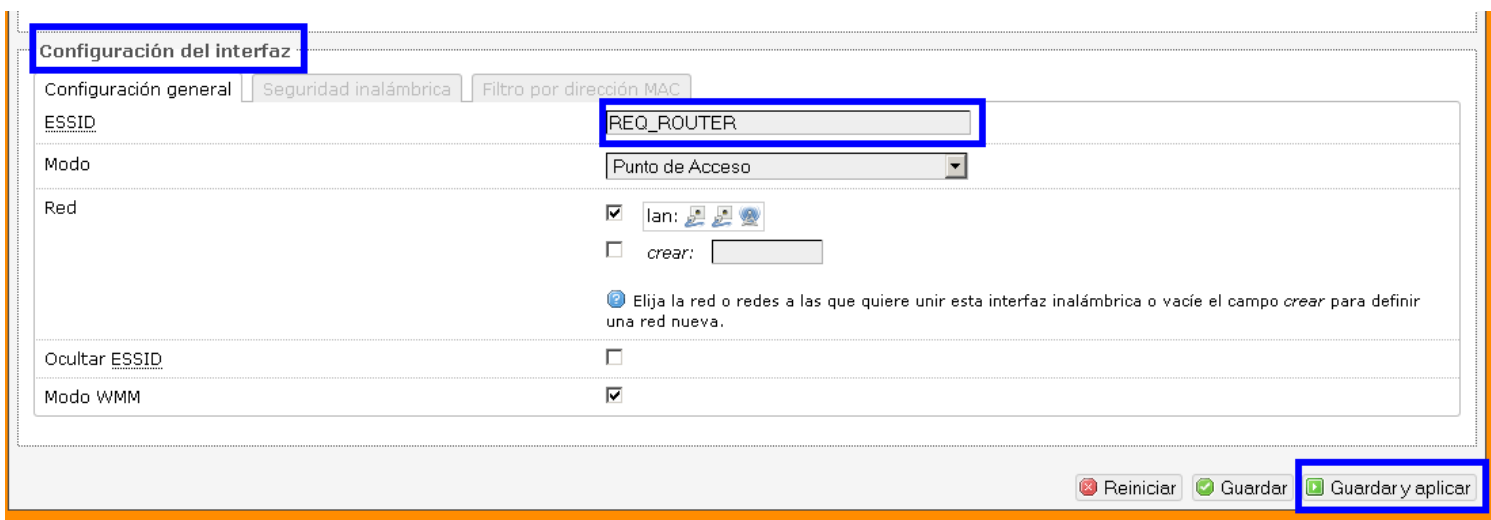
Configuración del interfaz

Configuración general | Seguridad inalámbrica | Filtro por dirección MAC

ESSID | REQ_ROUTER

Modo | Punto de Acceso

Red | lan:

crear:

Elija la red o redes a las que quiere unir esta interfaz inalámbrica o vacíe el campo crear para definir una red nueva.

Ocultar ESSID

Modo WMM

Reiniciar | Guardar | Guardar y aplicar